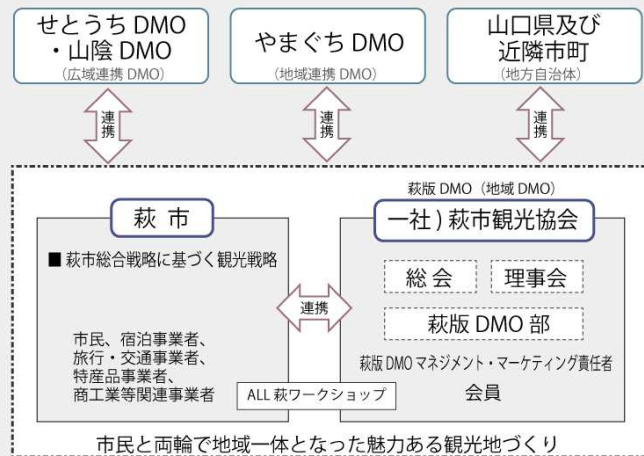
せとうち DMO
・山陰 DMO
（広域連携 DMO）

やまぐち DMO
（地域連携 DMO）

山口県及び
近隣市町
（地方自治体）

連携

連携

連携

萩版 DMO（地域 DMO）

萩市

■ 萩市総合戦略に基づく観光戦略

市民、宿泊事業者、
旅行・交通事業者、
特産品事業者、
商工業等関連事業者

ALL 萩ワークショップ

連携

一社）萩市観光協会

総会

理事会

萩版 DMO 部

萩版 DMO マネジメント・マーケティング責任者

会員

市民と両輪で地域一体となった魅力ある観光地づくり